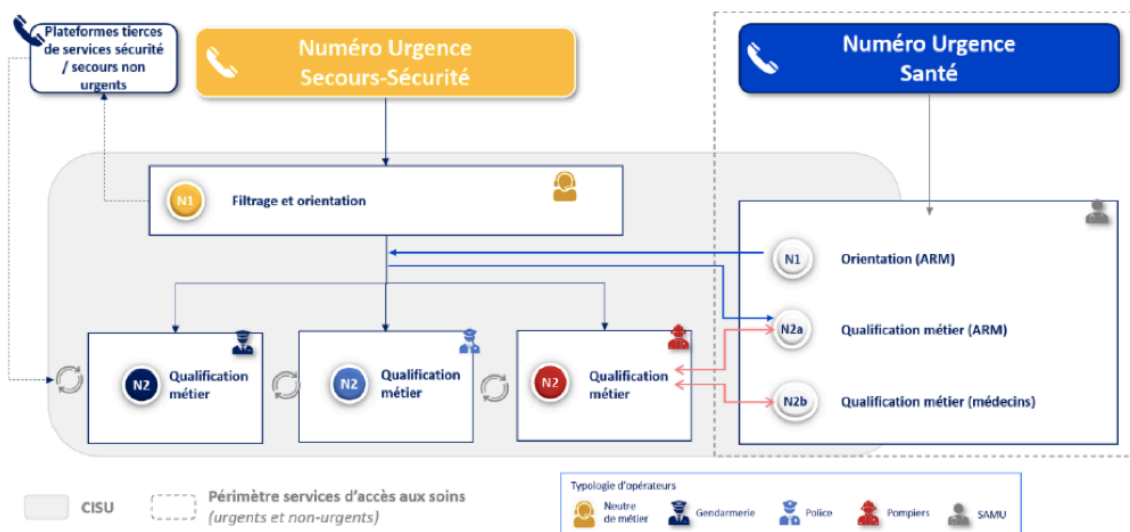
Plateformes tierces de services sécurité / secours non urgents

Numéro Urgence Secours-Sécurité

Numéro Urgence Santé

N1 Filtrage et orientation

N1 Orientation (ARM)

N2a Qualification métier (ARM)

N2 Qualification métier

N2 Qualification métier

N2 Qualification métier

N2b Qualification métier (médecins)

CISU

Périmètre services d'accès aux soins (urgents et non-urgents)

Typologie d'opérateurs

Neutre de métier

Gendarmerie

Police

Pompiers

SAMU